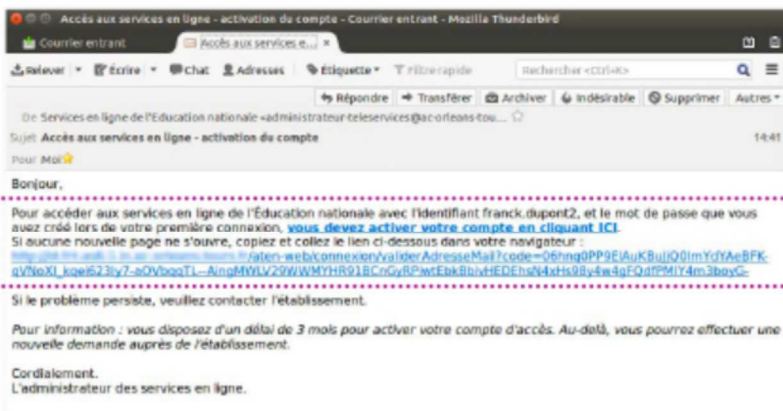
Accès aux services en ligne - activation du compte - Courrier entrant - Mozilla Thunderbird

Courrier entrant | Accès aux services e... ×

Relever | Écrire | Chat | Adresses | Étiquette | Filtre rapide | Rechercher <Ctrl+K>

Répondre | Transférer | Archiver | Indésirable | Supprimer | Autres

De Services en ligne de l'Éducation nationale <administrateur-teleservices@ac-orleans-tou...

Sujet Accès aux services en ligne - activation du compte 14:41

Pour Moi

Bonjour,

Pour accéder aux services en ligne de l'Éducation nationale avec l'identifiant franck.dupont2, et le mot de passe que vous avez créé lors de votre première connexion, vous devez activer votre compte en cliquant ICI.
Si aucune nouvelle page ne s'ouvre, copiez et collez le lien ci-dessous dans votre navigateur :
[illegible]/aten-web/connexion/validerAdresseMail?code=06hnq0PP9ElAuKBujjQ0lmYdYAeBFK-qVNoXl_kqei623ly7-aOVbqqTL--AinqMWLV29WMMYHR91BCnGyRPwtEbkBbivHEDEhsN4xHs98y4w4qFQdfPMIY4m3boyC-

Si le problème persiste, veuillez contacter l'établissement.

Pour information : vous disposez d'un délai de 3 mois pour activer votre compte d'accès. Au-delà, vous pourrez effectuer une nouvelle demande auprès de l'établissement.

Cordialement.
L'administrateur des services en ligne.